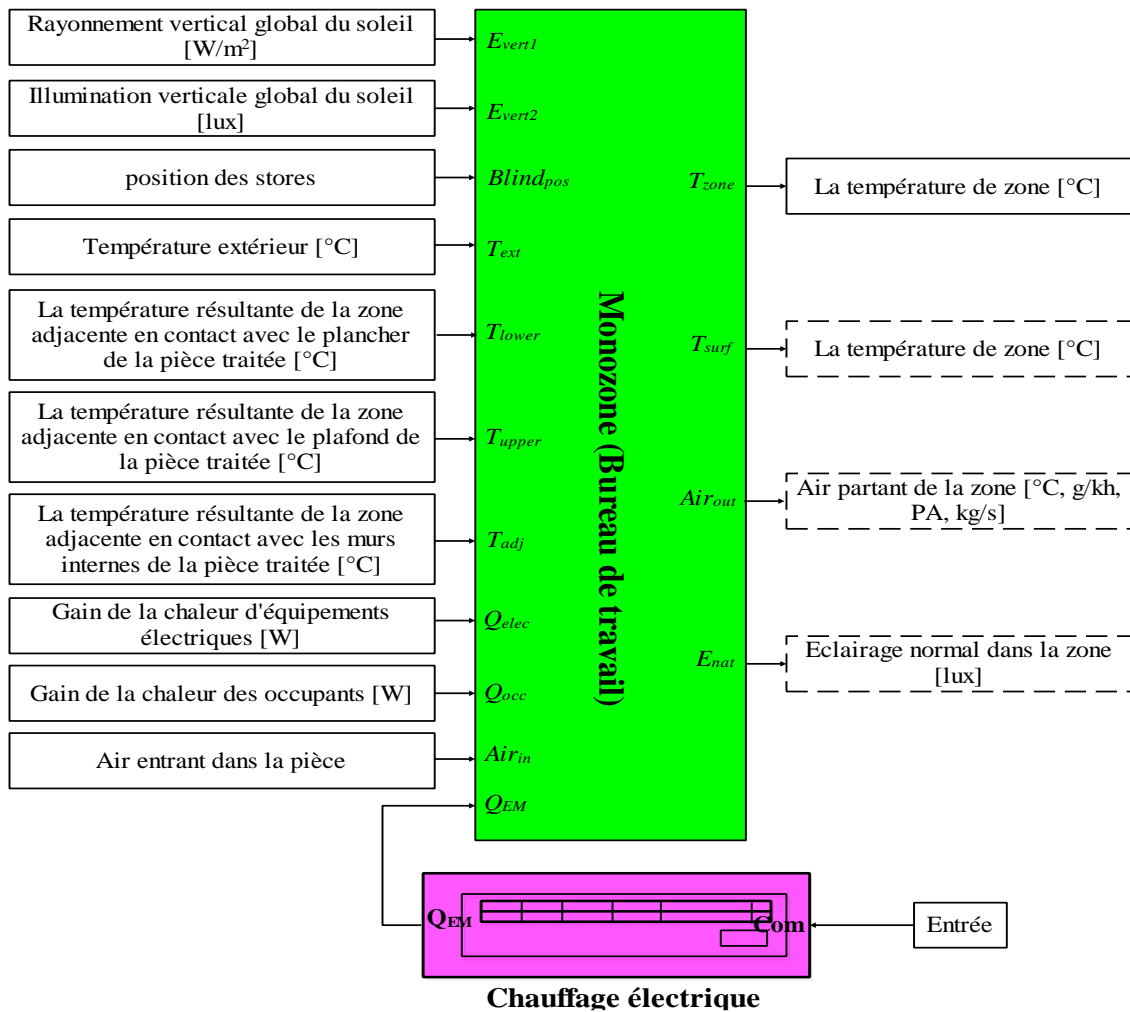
Rayonnement vertical global du soleil [W/m²]

$E_{vert1}$

Illumination verticale global du soleil [lux]

$E_{vert2}$

position des stores

$Blind_{pos}$

Température extérieur [°C]

$T_{ext}$

La température résultante de la zone adjacente en contact avec le plancher de la pièce traitée [°C]

$T_{lower}$

La température résultante de la zone adjacente en contact avec le plafond de la pièce traitée [°C]

$T_{upper}$

La température résultante de la zone adjacente en contact avec les murs internes de la pièce traitée [°C]

$T_{adj}$

Gain de la chaleur d'équipements électriques [W]

$Q_{elec}$

Gain de la chaleur des occupants [W]

$Q_{occ}$

Air entrant dans la pièce

$Air_{in}$

$Q_{EM}$

Monozone (Bureau de travail)

$T_{zone}$

La température de zone [°C]

$T_{surf}$

La température de zone [°C]

$Air_{out}$

Air partant de la zone [°C, g/kh, PA, kg/s]

$E_{nat}$

Eclairage normal dans la zone [lux]

$Q_{EM}$

Com

Entrée

Chauffage électrique